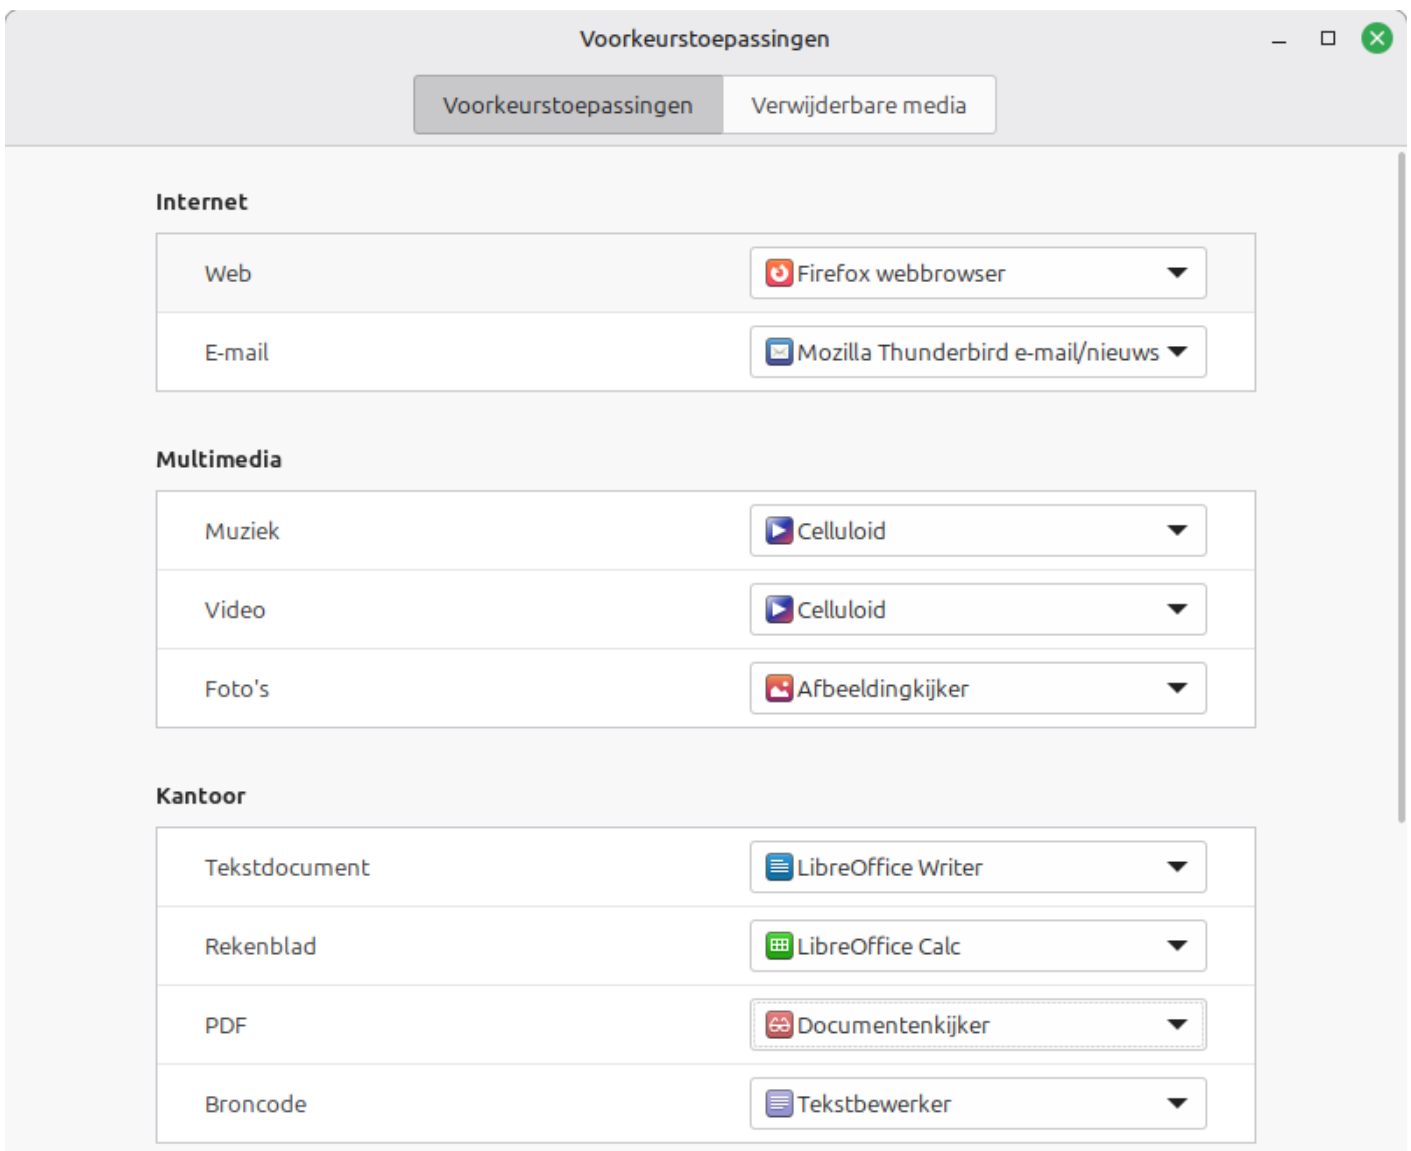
Voorkeurstoepassingen

Voorkeurstoepassingen
Verwijderbare media

Internet

| Web | Firefox webbrowser |
|---|---|
| E-mail | Mozilla Thunderbird e-mail/nieuws |

Multimedia

| Muziek | Celluloid |
|---|---|
| Video | Celluloid |
| Foto's | Afbeeldingkijker |

Kantoor

| Tekstdocument | LibreOffice Writer |
|---|---|
| Rekenblad | LibreOffice Calc |
| PDF | Documentenkijker |
| Broncode | Tekstbewerker |